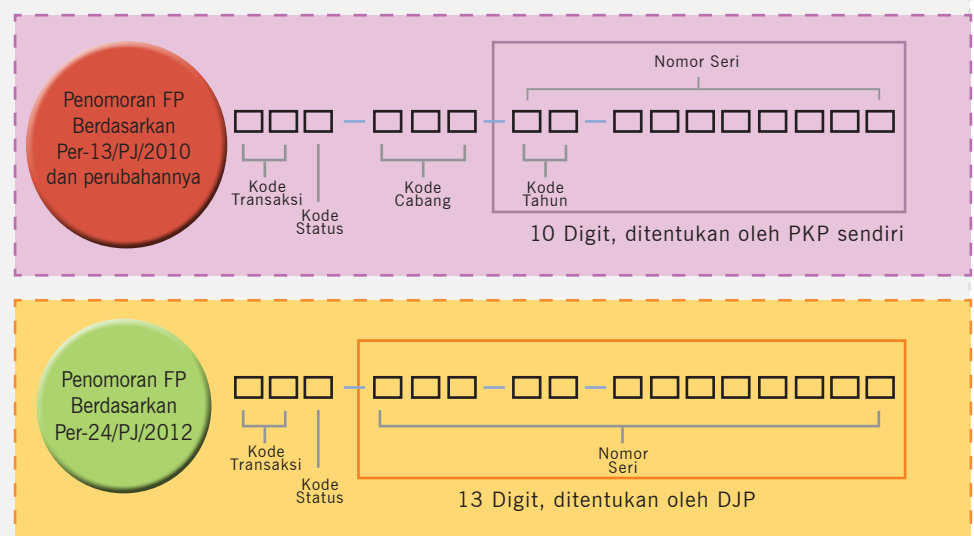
Penomoran FP Berdasarkan Per-13/PJ/2010 dan perubahannya

Nomor Seri

Kode Transaksi

Kode Status

Kode Cabang

Kode Tahun

10 Digit, ditentukan oleh PKP sendiri

Penomoran FP Berdasarkan Per-24/PJ/2012

Kode Transaksi

Kode Status

Nomor Seri

13 Digit, ditentukan oleh DJP